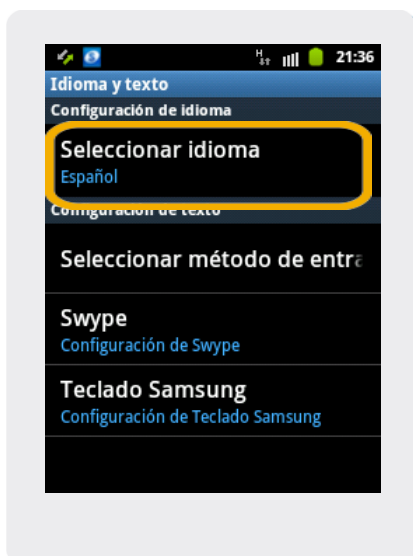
H
21:36
Idioma y texto
Configuración de idioma
Seleccionar idioma
Español
Configuración de texto
Seleccionar método de entra
Swype
Configuración de Swype
Teclado Samsung
Configuración de Teclado Samsung